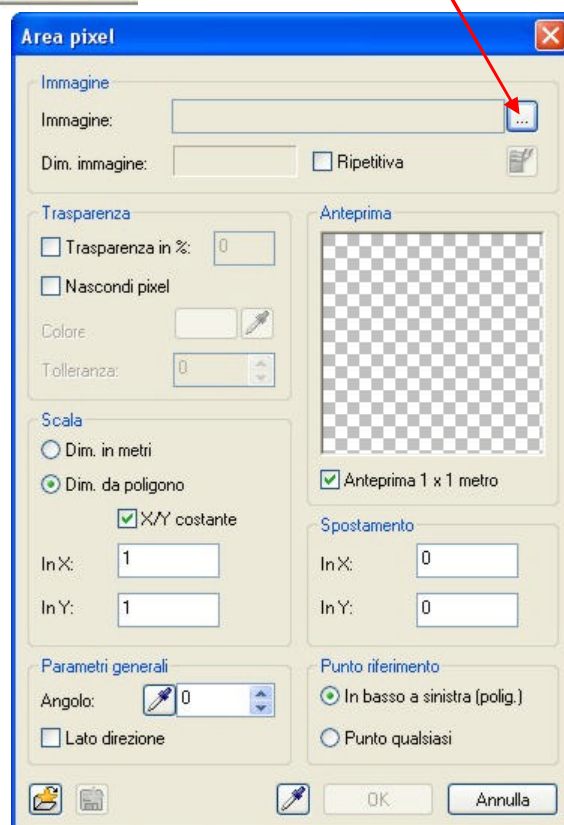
Area pixel

Immagine

Immagine: ...

Dim. immagine: Ripetitiva

Trasparenza

Trasparenza in %: 0

Nascondi pixel

Colore

Tolleranza: 0

Anteprima

Anteprima 1 x 1 metro

Scala

Dim. in metri

Dim. da poligono

X/Y costante

In X: 1

In Y: 1

Spostamento

In X: 0

In Y: 0

Parametri generali

Angolo: 0

Lato direzione

Punto riferimento

In basso a sinistra (polig.)

Punto qualsiasi

OK

Annulla